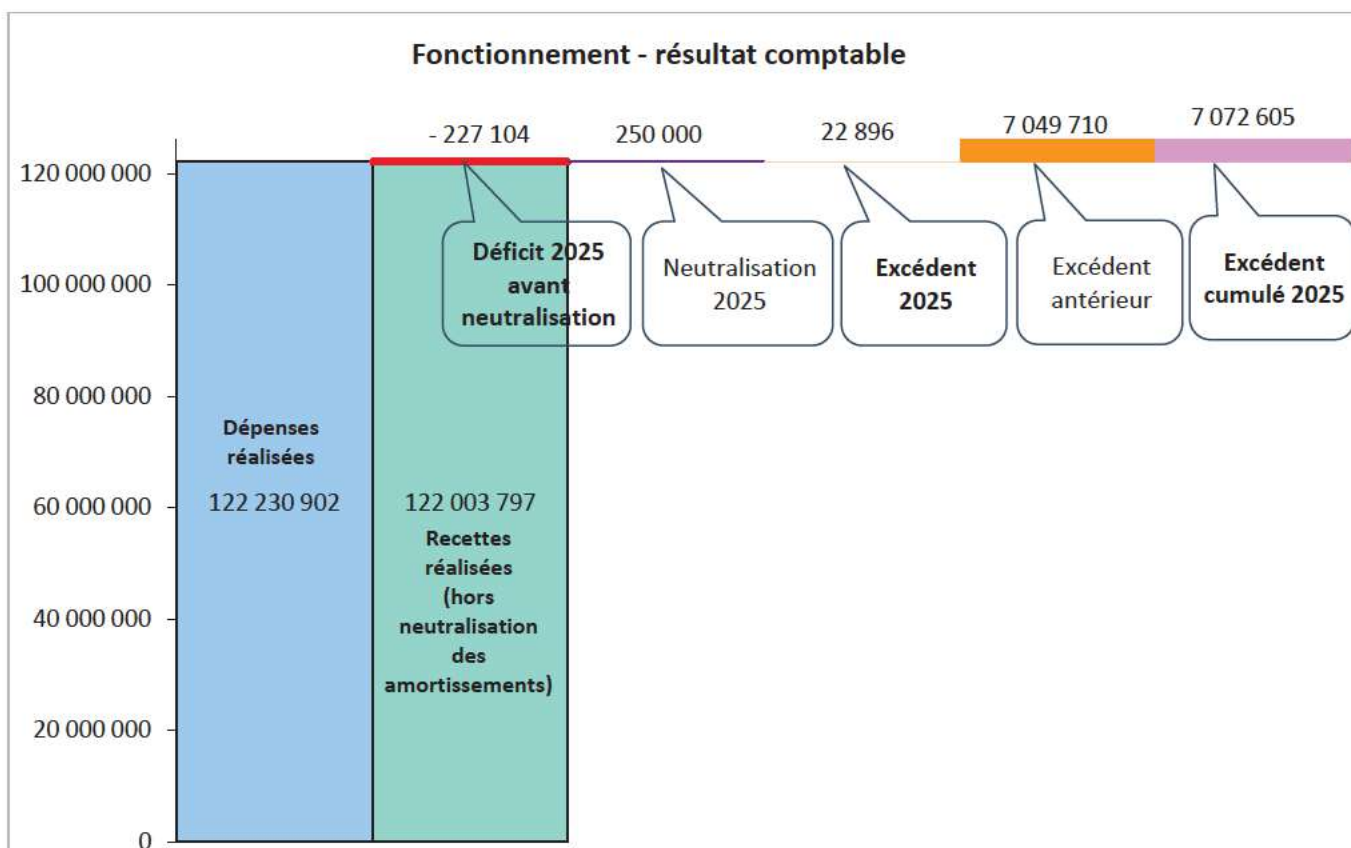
Fonctionnement - résultat comptable

- 227 104
250 000
22 896
7 049 710
7 072 605

120 000 000
100 000 000
80 000 000
60 000 000
40 000 000
20 000 000
0

Déficit 2025 avant neutralisation

Neutralisation 2025

Excédent 2025

Excédent antérieur

Excédent cumulé 2025

Dépenses réalisées
122 230 902

122 003 797
Recettes réalisées (hors neutralisation des amortissements)